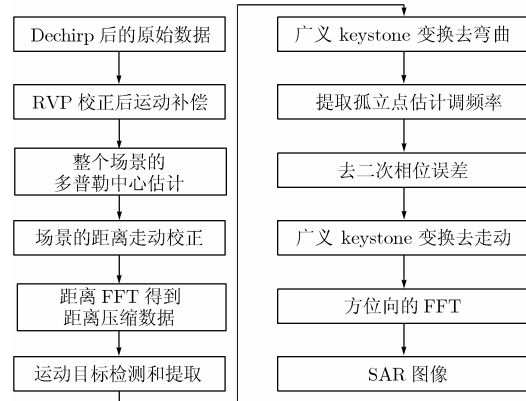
Dechirp 后的原始数据

RVP 校正后运动补偿

整个场景的
多普勒中心估计

场景的距离走动校正

距离 FFT 得到
距离压缩数据

运动目标检测和提取

广义 keystone 变换去弯曲

提取孤立点估计调频率

去二次相位误差

广义 keystone 变换去走动

方位向的 FFT

SAR 图像